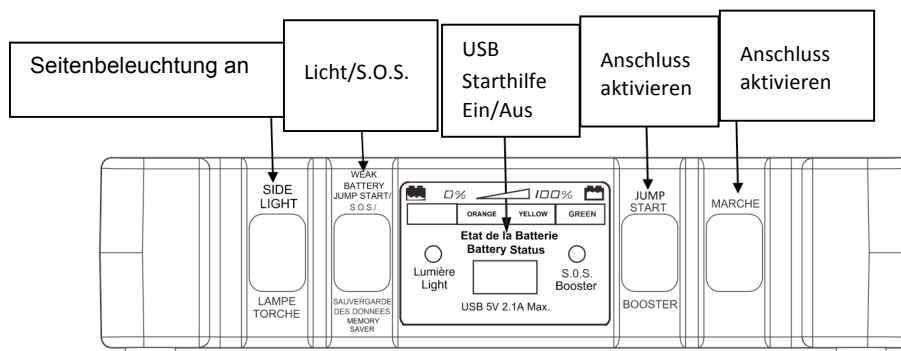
Seitenbeleuchtung an

Licht/S.O.S.

USB
Starthilfe
Ein/Aus

Anschluss
aktivieren

Anschluss
aktivieren

SIDE
LIGHT

LAMPE
TORCHE

WEAK
BATTERY
JUMP START/
S.O.S./

SAUVERGARDE
DES DONNEES
MEMORY
SAVER

0% 100%

| | ORANGE | YELLOW | GREEN |
|---|---|---|---|

Etat de la Batterie
Battery Status

Lumière
Light

S.O.S.
Booster

USB 5V 2.1A Max.

JUMP
START

BOOSTER

MARCHE